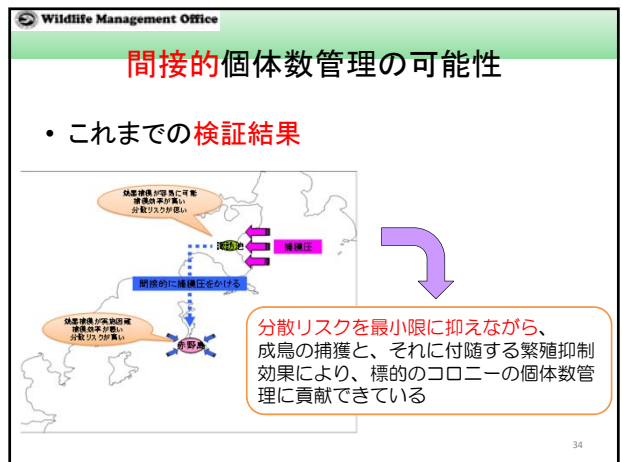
Wildlife Management Office

間接的個体数管理の可能性

• これまでの検証結果

効果検証が容易に可能
捕獲効率が高い
分散リスクが低い

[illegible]池

捕獲圧

間接的に捕獲圧をかける

効果検証が実施困難
捕獲効率が低い
分散リスクが高い

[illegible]島

分散リスクを最小限に抑えながら、成鳥の捕獲と、それに付随する繁殖抑制効果により、標的のコロニーの個体数管理に貢献できている

34